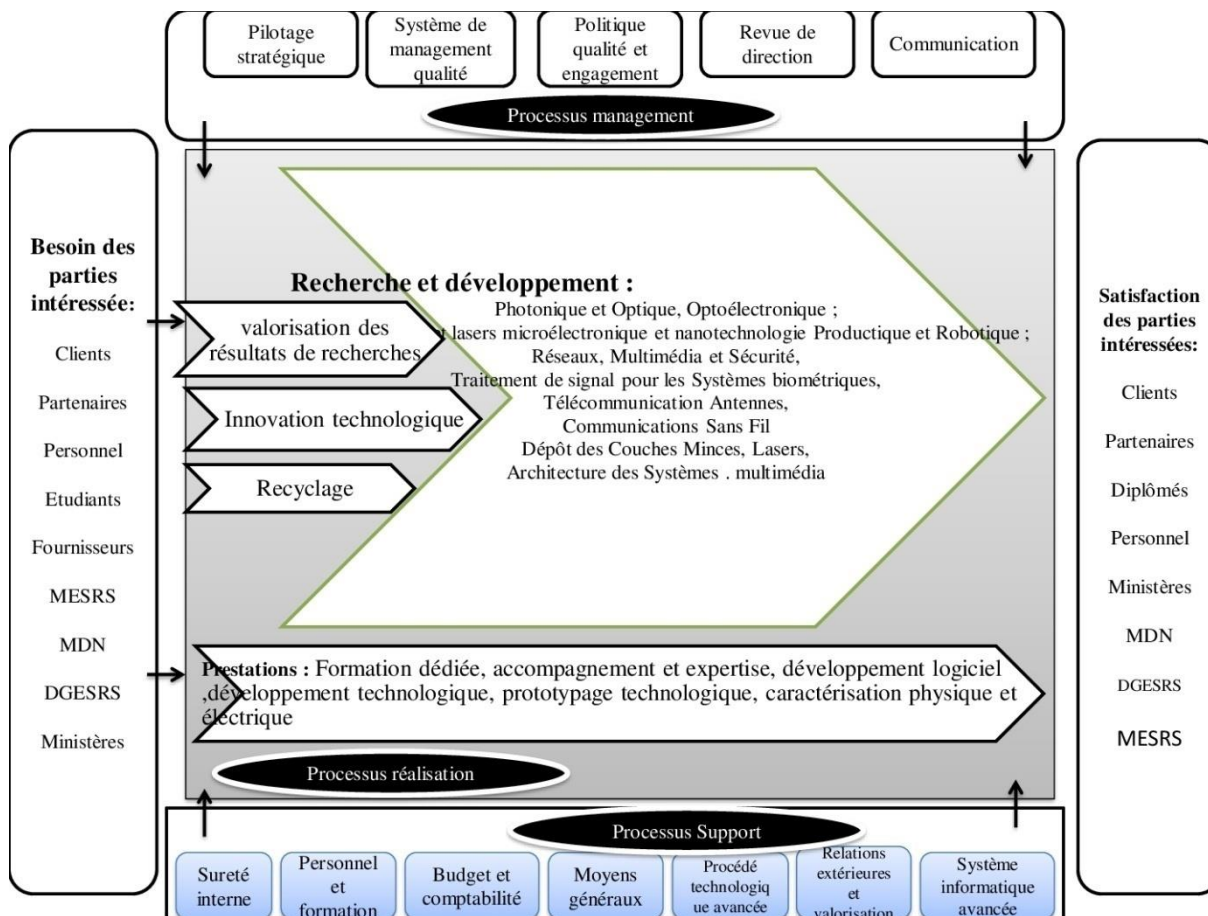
Pilotage stratégique

Système de management qualité

Politique qualité et engagement

Revue de direction

Communication

Processus management

Besoin des parties intéressée:

Clients

Partenaires

Personnel

Etudiants

Fournisseurs

MESRS

MDN

DGESRS

Ministères

Recherche et développement :

Photonique et Optique, Optoélectronique ;
lasers microélectronique et nanotechnologie Productique et Robotique ;
Réseaux, Multimédia et Sécurité,
Traitement de signal pour les Systèmes biométriques,
Télécommunication Antennes,
Communications Sans Fil
Dépôt des Couches Minces, Lasers,
Architecture des Systèmes . multimédia

valorisation des résultats de recherches

Innovation technologique

Recyclage

Prestations : Formation dédiée, accompagnement et expertise, développement logiciel ,développement technologique, prototypage technologique, caractérisation physique et électrique

Processus réalisation

Satisfaction des parties intéressées:

Clients

Partenaires

Diplômés

Personnel

Ministères

MDN

DGESRS

MESRS

Processus Support

Sureté interne

Personnel et formation

Budget et comptabilité

Moyens généraux

Procédé technologique avancée

Relations extérieures et valorisation

Système informatique avancée